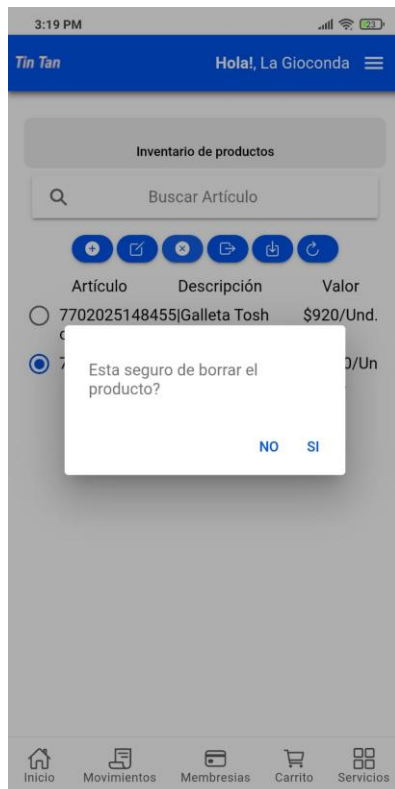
3:19 PM

23

Tin Tan

Hola!, La Gioconda

Inventario de productos

Buscar Artículo

Artículo Descripción Valor

7702025148455|Galleta Tosh $920/Und.

7 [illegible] )/Un

Esta seguro de borrar el producto?

NO SI

Inicio Movimientos Membresias Carrito Servicios